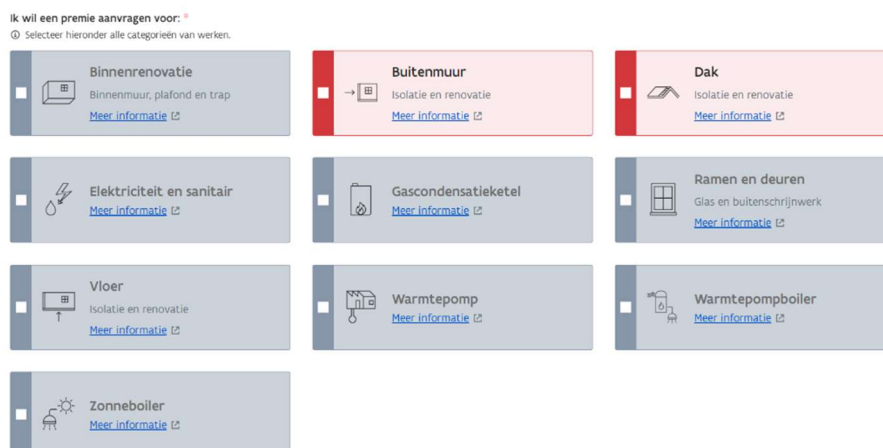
Ik wil een premie aanvragen voor: *

Selecteer hieronder alle categorieën van werken.

Binnenrenovatie
Binnenmuur, plafond en trap
Meer informatie

Buitenmuur
Isolatie en renovatie
Meer informatie

Dak
Isolatie en renovatie
Meer informatie

Elektriciteit en sanitair
Meer informatie

Gascondensatieketel
Meer informatie

Ramen en deuren
Glas en buitenschrijnwerk
Meer informatie

Vloer
Isolatie en renovatie
Meer informatie

Warmtepomp
Meer informatie

Warmtepompboiler
Meer informatie

Zonneboiler
Meer informatie